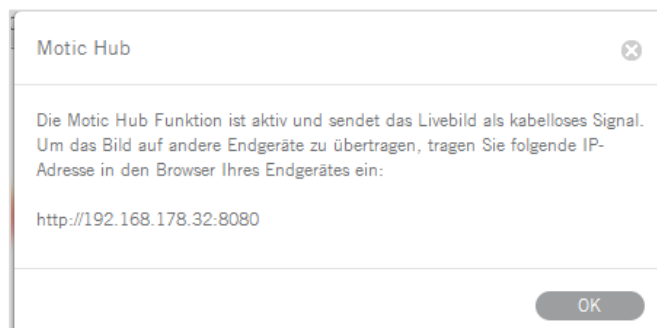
Motic Hub

Die Motic Hub Funktion ist aktiv und sendet das Livebild als kabelloses Signal. Um das Bild auf andere Endgeräte zu übertragen, tragen Sie folgende IP-Adresse in den Browser Ihres Endgerätes ein:

http://192.168.178.32:8080

OK